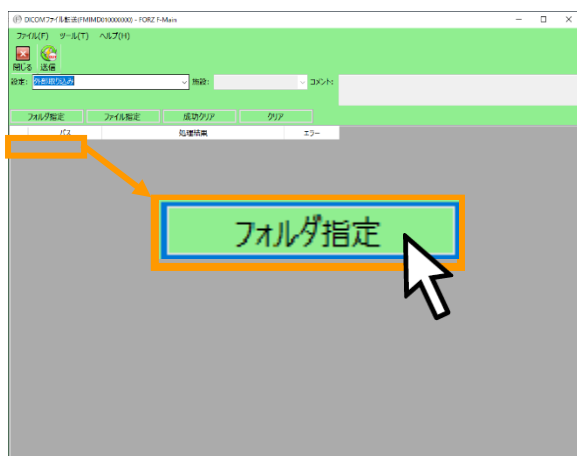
DICOMファイル転送(FMIMDI10000000) - FORZ F-Main

ファイル(F) ツール(T) ヘルプ(H)

閉じる 送信

設定: 外部取り込み
施設:
コメント:

フォルダ指定 ファイル指定 成功クリア クリア

パス 処理結果 エラー

フォルダ指定